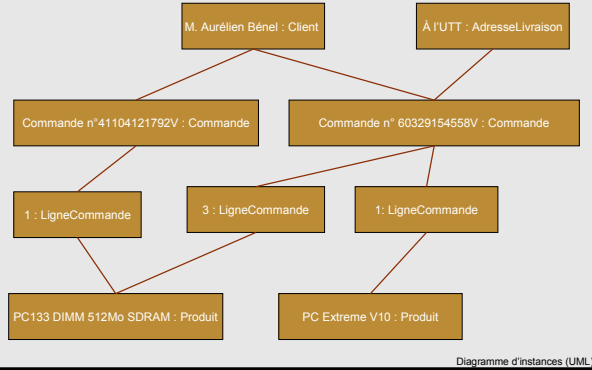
M. Aurélien Bénel : Client

À l'UTT : AdresseLivraison

Commande n°41104121792V : Commande

Commande n° 60329154558V : Commande

1 : LigneCommande

3 : LigneCommande

1: LigneCommande

PC133 DIMM 512Mo SDRAM : Produit

PC Extreme V10 : Produit

Diagramme d'instances (UML)